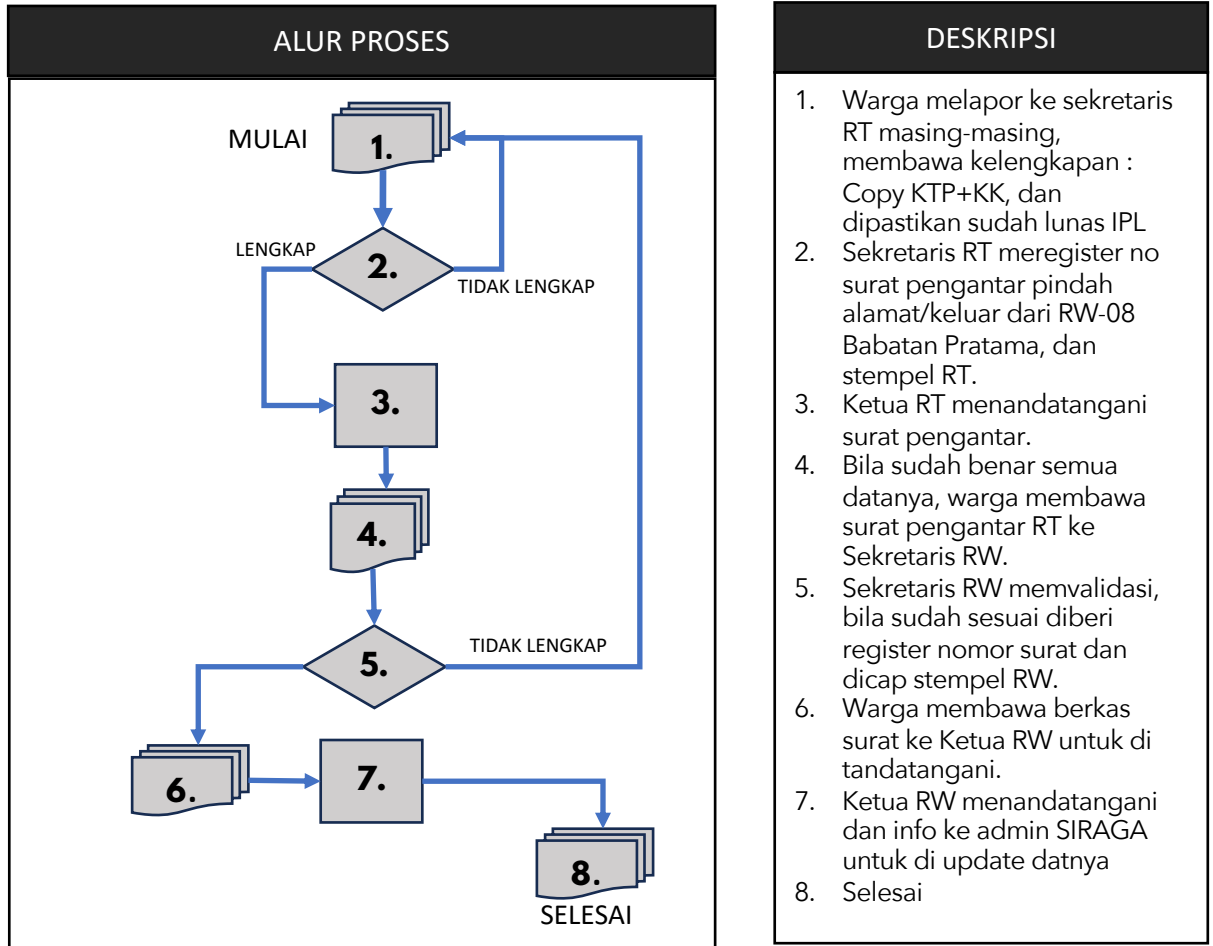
ALUR PROSES

MULAI

1.

LENGKAP

2.

TIDAK LENGKAP

3.

4.

5.

TIDAK LENGKAP

6.

7.

8.

SELESAI

DESKRIPSI

1. Warga melapor ke sekretaris RT masing-masing, membawa kelengkapan : Copy KTP+KK, dan dipastikan sudah lunas IPL
2. Sekretaris RT meregister no surat pengantar pindah alamat/keluar dari RW-08 Babatan Pratama, dan stempel RT.
3. Ketua RT menandatangani surat pengantar.
4. Bila sudah benar semua datanya, warga membawa surat pengantar RT ke Sekretaris RW.
5. Sekretaris RW memvalidasi, bila sudah sesuai diberi register nomor surat dan dicap stempel RW.
6. Warga membawa berkas surat ke Ketua RW untuk di tandatangani.
7. Ketua RW menandatangani dan info ke admin SIRAGA untuk di update datnya
8. Selesai